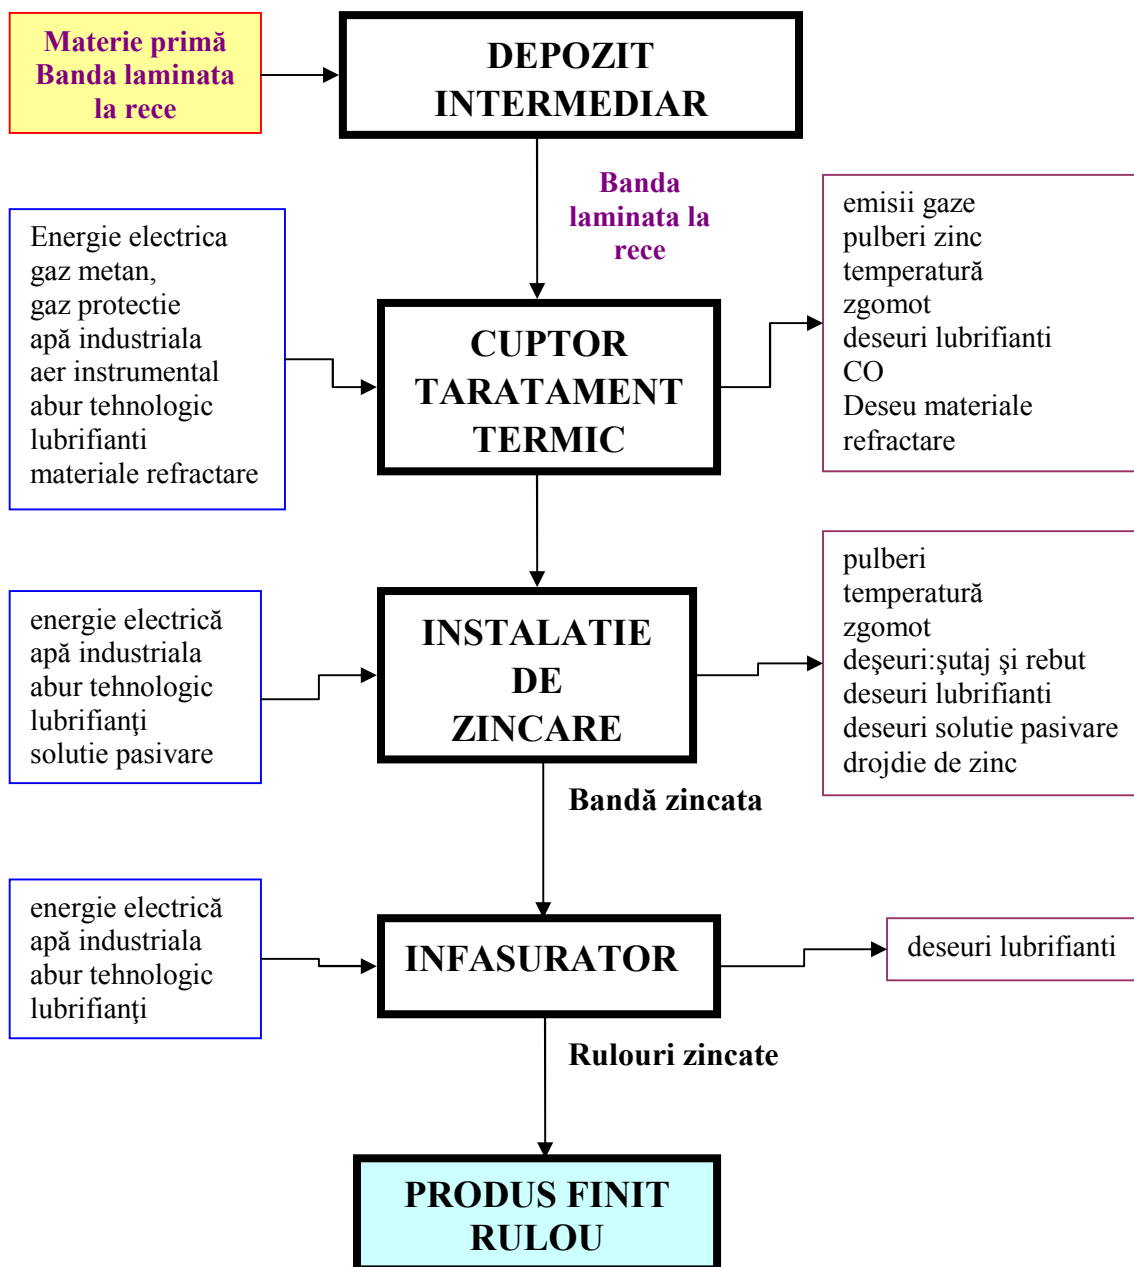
Materie primă
Banda laminata
la rece

DEPOZIT
INTERMEDIAR

Banda
laminata la
rece

Energie electrica
gaz metan,
gaz protectie
apă industriala
aer instrumental
abur tehnologic
lubrifianti
materiale refractare

CUPTOR
TARATAMENT
TERMIC

emisii gaze
pulberi zinc
temperatură
zgomot
deseuri lubrifianti
CO
Deseu materiale
refractare

energie electrică
apă industriala
abur tehnologic
lubrifianţi
solutie pasivare

INSTALATIE
DE
ZINCARE

pulberi
temperatură
zgomot
deşeuri:şutaj şi rebut
deseuri lubrifianti
deseuri solutie pasivare
drojdie de zinc

Bandă zincata

energie electrică
apă industriala
abur tehnologic
lubrifianţi

INFASURATOR

deseuri lubrifianti

Rulouri zincate

PRODUS FINIT
RULOU